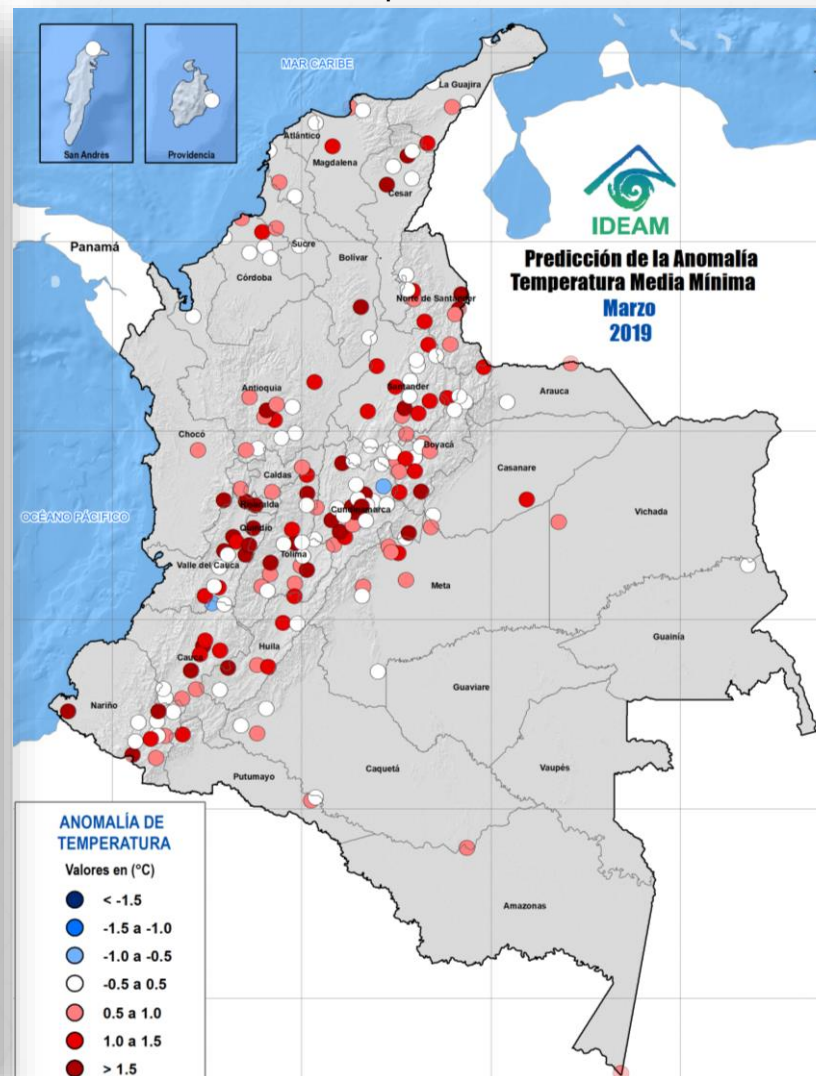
San Andrés

Providencia

MAR CARIBE

La Guajira

Atlántico

Magdalena

Cesar

IDEAM

Predicción de la Anomalía Temperatura Media Mínima

Marzo 2019

Panamá

Sucre

Bolívar

Córdoba

Norte de Santander

Antioquia

Santander

Arauca

Chocó

Boyacá

Caldas

Casanare

Risaralda

OCÉANO PACÍFICO

Cundinamarca

Vichada

Quindío

Tolima

Valle del Cauca

Meta

Guainía

Huila

Cauca

Guaviare

Nariño

Caquetá

Vaupés

Putumayo

Amazonas

ANOMALÍA DE TEMPERATURA

Valores en (°C)

< -1.5

-1.5 a -1.0

-1.0 a -0.5

-0.5 a 0.5

0.5 a 1.0

1.0 a 1.5

> 1.5